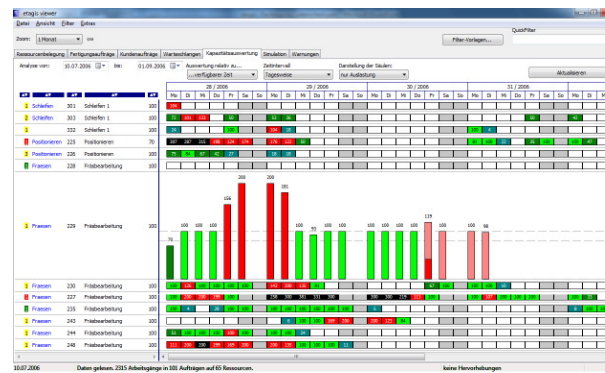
etagis viewer

Datei Ansicht Filter Extras

Zoom: 1 Monat

QuickFilter

Filter-Vorlagen...

Ressourcenbelegung | Fertigungsaufträge | Kundenaufträge | Warteschlangen | Kapazitätsauswertung | Simulation | Warnungen

Analyse von: 10.07.2006 bis: 01.09.2006

Auswertung relativ zu... ...verfügbarer Zeit

Zeitintervall Tagesweise

Darstellung der Säulen: nur Auslastung

Aktualisieren

28 / 2006 | 29 / 2006 | 30 / 2006 | 31 / 2006

Mo Di Mi Do Fr Sa So Mo Di Mi Do Fr Sa So Mo Di Mi Do Fr Sa So Mo Di Mi Do Fr Sa So

| | | | | |
|---|---|---|---|---|
| 1 | Schleifen | 301 | Schleifen 1 | 100 |
| 1 | Schleifen | 331 | Schleifen 1 | 100 |
| 1 | | 332 | Schleifen 1 | 100 |
| 1 | Positionieren | 225 | Positionieren | 70 |
| 1 | Positionieren | 226 | Positionieren | 100 |
| 1 | Fraesen | 228 | Fräsbearbeitung | 100 |
| 1 | Fraesen | 229 | Fräsbearbeitung | 100 |
| 1 | Fraesen | 230 | Fräsbearbeitung | 100 |
| 1 | Fraesen | 227 | Fräsbearbeitung | 100 |
| 1 | Fraesen | 235 | Fräsbearbeitung | 100 |
| 1 | Fraesen | 243 | Fräsbearbeitung | 100 |
| 1 | Fraesen | 244 | Fräsbearbeitung | 100 |
| 1 | Fraesen | 248 | Fräsbearbeitung | 100 |

70 100 100 100 100 155 200 200 181 100 70 100 100 100 100 100 100 119 100 100 98

10.07.2006 Daten gelesen. 2315 Arbeitsgänge in 181 Aufträgen auf 65 Ressourcen. keine Hervorhebungen